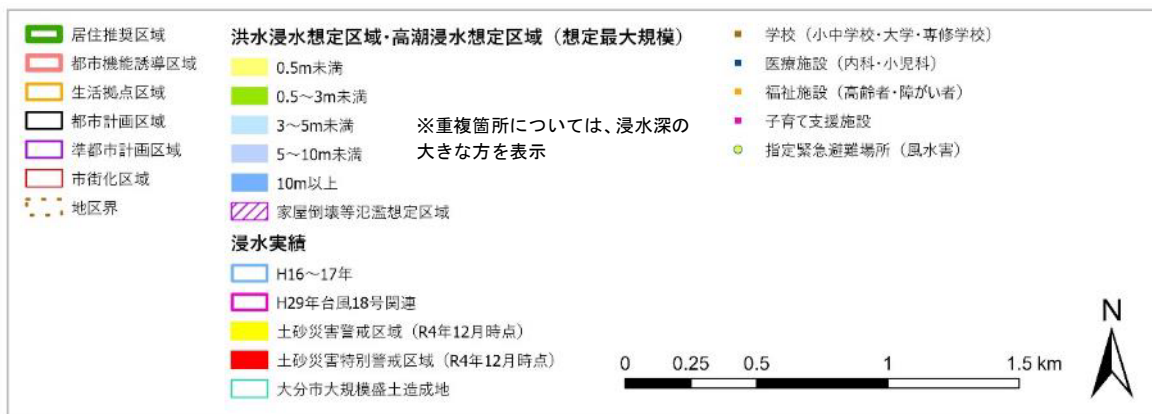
居住推奨区域
都市機能誘導区域
生活拠点区域
都市計画区域
準都市計画区域
市街化区域
地区界

洪水浸水想定区域・高潮浸水想定区域（想定最大規模）
0.5m未満
0.5～3m未満
3～5m未満
5～10m未満
10m以上
家屋倒壊等氾濫想定区域

※重複箇所については、浸水深の大きな方を表示

浸水実績
H16～17年
H29年台風18号関連
土砂災害警戒区域（R4年12月時点）
土砂災害特別警戒区域（R4年12月時点）
大分市大規模盛土造成地

学校（小中学校・大学・専修学校）
医療施設（内科・小児科）
福祉施設（高齢者・障がい者）
子育て支援施設
指定緊急避難場所（風水害）

N

0 0.25 0.5 1 1.5 km